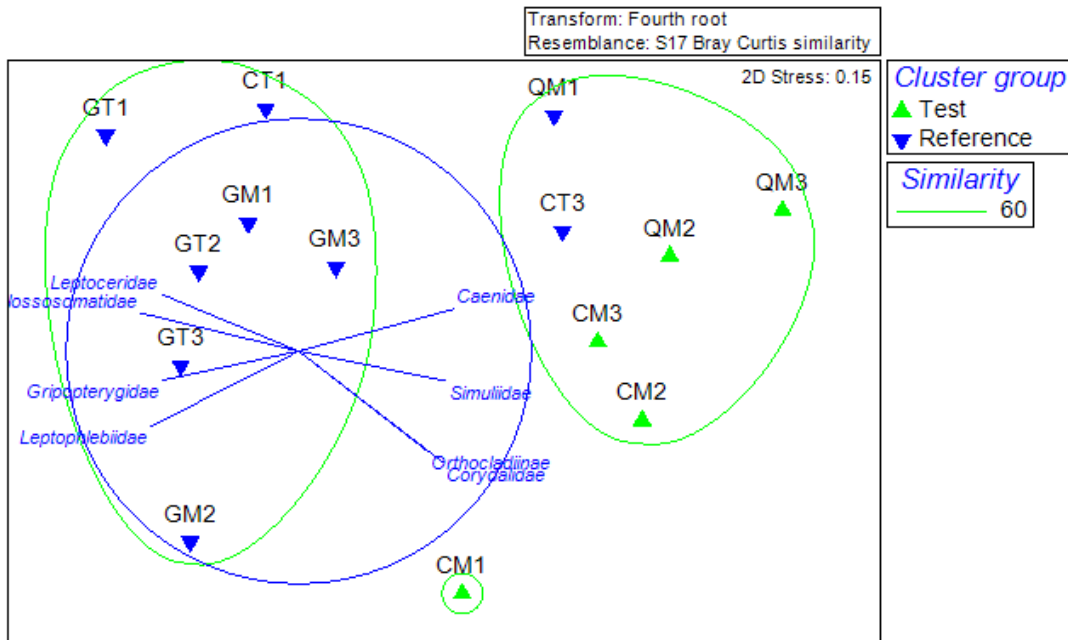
Transform: Fourth root
Resemblance: S17 Bray Curtis similarity

2D Stress: 0.15

Cluster group
Test
Reference

Similarity
60

GT1
CT1
QM1
QM3
GM1
CT3
QM2
GT2
GM3
Leptoceridae
lossosomatidae
Caenidae
CM3
GT3
Gripopterygidae
Simuliidae
CM2
Leptophlebiidae
Orthocladiinae
Corydalidae
GM2
CM1